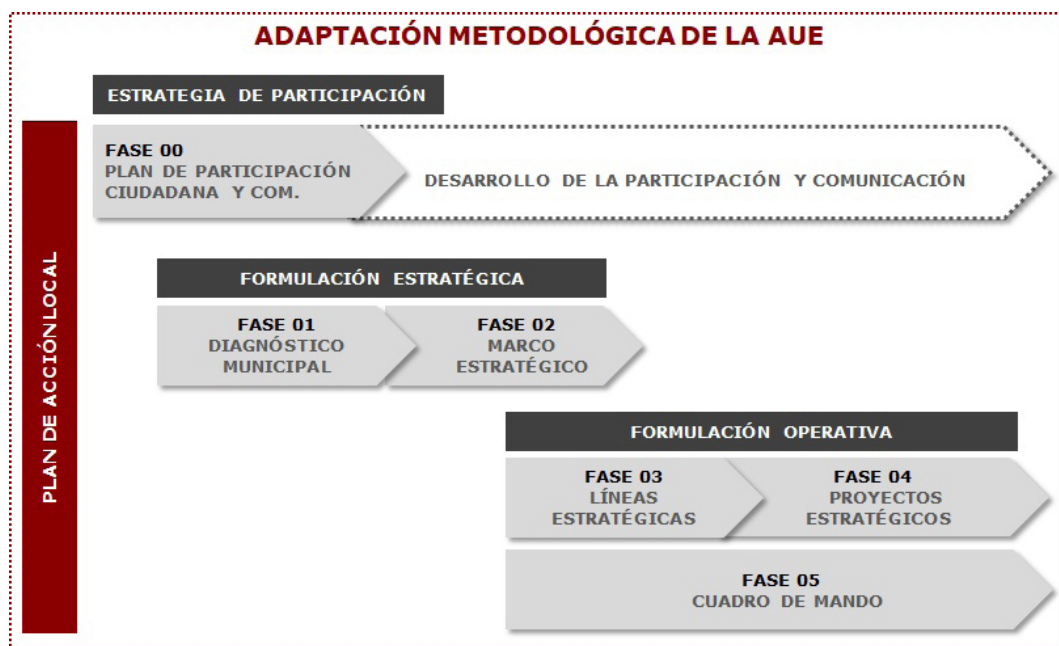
ADAPTACIÓN METODOLÓGICA DE LA AUE

ESTRATEGIA DE PARTICIPACIÓN

PLAN DE ACCIÓN LOCAL

FASE 00
PLAN DE PARTICIPACIÓN CIUDADANA Y COM.

DESARROLLO DE LA PARTICIPACIÓN Y COMUNICACIÓN

FORMULACIÓN ESTRATÉGICA

FASE 01
DIAGNÓSTICO MUNICIPAL

FASE 02
MARCO ESTRATÉGICO

FORMULACIÓN OPERATIVA

FASE 03
LÍNEAS ESTRATÉGICAS

FASE 04
PROYECTOS ESTRATÉGICOS

FASE 05
CUADRO DE MANDO